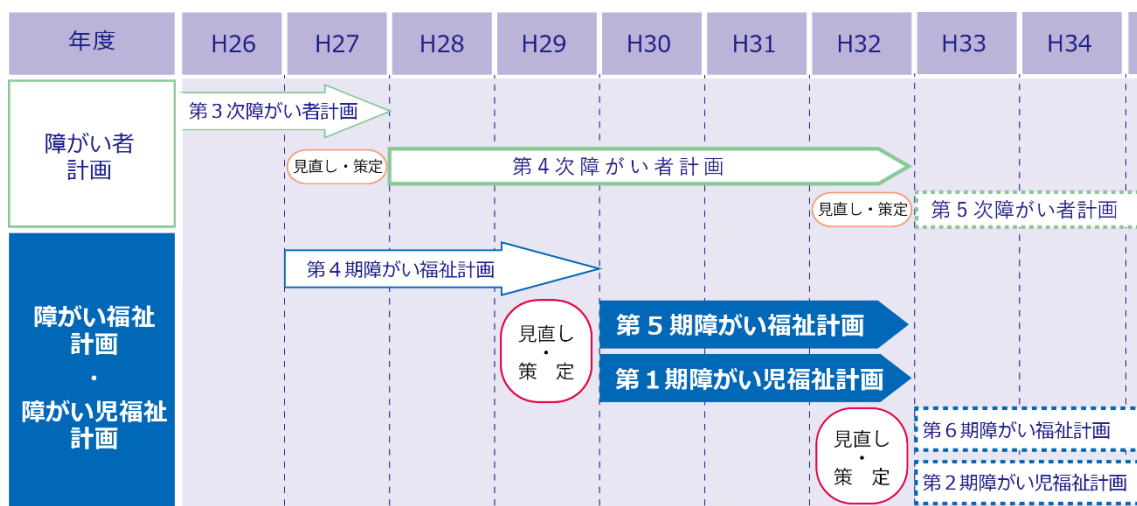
| 年度 | H26 | H27 | H28 | H29 | H30 | H31 | H32 | H33 | H34 |
|---|---|---|---|---|---|---|---|---|---|

障がい者計画

第３次障がい者計画

見直し・策定

第４次障がい者計画

見直し・策定

第５次障がい者計画

障がい福祉計画・障がい児福祉計画

第４期障がい福祉計画

見直し・策定

第５期障がい福祉計画

第１期障がい児福祉計画

見直し・策定

第６期障がい福祉計画

第２期障がい児福祉計画